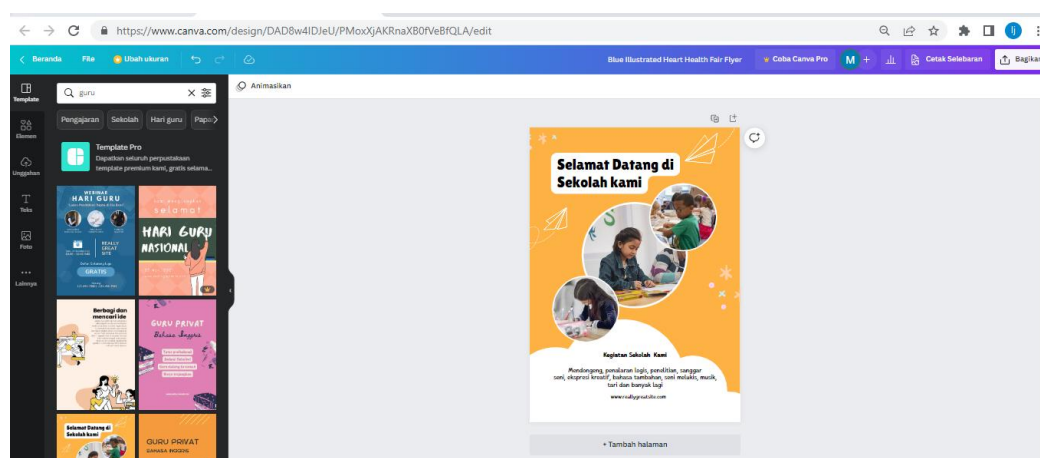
https://www.canva.com/design/DAD8w4IDJeU/PMoxXjAKRnaXB0fVeBfQLA/edit

Beranda File Ubah ukuran

Blue Illustrated Heart Health Fair Flyer Coba Canva Pro M + Cetak Selebaran Bagikan

Template Elemen Unggahan Teks Foto Lainnya

guru

Pengajaran Sekolah Hari guru Papa

Template Pro
Dapatkan seluruh perpustakaan template premium kami, gratis selama...

WEBINAR HARI GURU
REALLY GREAT SITE
GRATIS

selamat
HARI GURU NASIONAL

Berbagi dan mencari ide

GURU PRIVAT
Bahasa Inggris

Selamat Datang di Sekolah kami

GURU PRIVAT
BAHASA INGGRIS

Animasikan

Selamat Datang di Sekolah kami

Kegiatan Sekolah Kami
Mendongeng, penalaran logis, penelitian, tanggar seni, ekspresi kreatif, bahasa tambahan, seni melukis, musik, tari dan banyak lagi

www.reallygreatsite.com

+ Tambah halaman